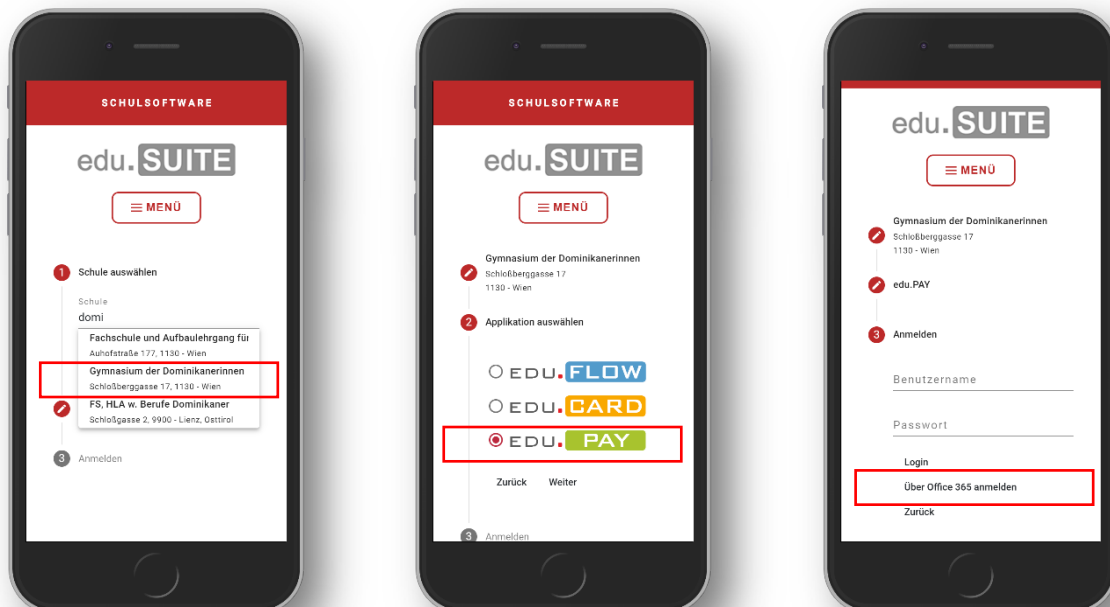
SCHULSOFTWARE

edu. SUITE

≡ MENÜ

1 Schule auswählen

Schule
domi

Fachschule und Aufbaulehrgang für
Auhofstraße 177, 1130 - Wien

Gymnasium der Dominikanerinnen
Schloßberggasse 17, 1130 - Wien

FS, HLA w. Berufe Dominikaner
Schloßgasse 2, 9900 - Lienz, Osttirol

3 Anmelden

SCHULSOFTWARE

edu. SUITE

≡ MENÜ

Gymnasium der Dominikanerinnen
Schloßberggasse 17
1130 - Wien

2 Applikation auswählen

EDU. FLOW

EDU. CARD

EDU. PAY

Zurück Weiter

3 Anmelden

edu. SUITE

≡ MENÜ

Gymnasium der Dominikanerinnen
Schloßberggasse 17
1130 - Wien

edu.PAY

3 Anmelden

Benutzername

Passwort

Login

Über Office 365 anmelden

Zurück